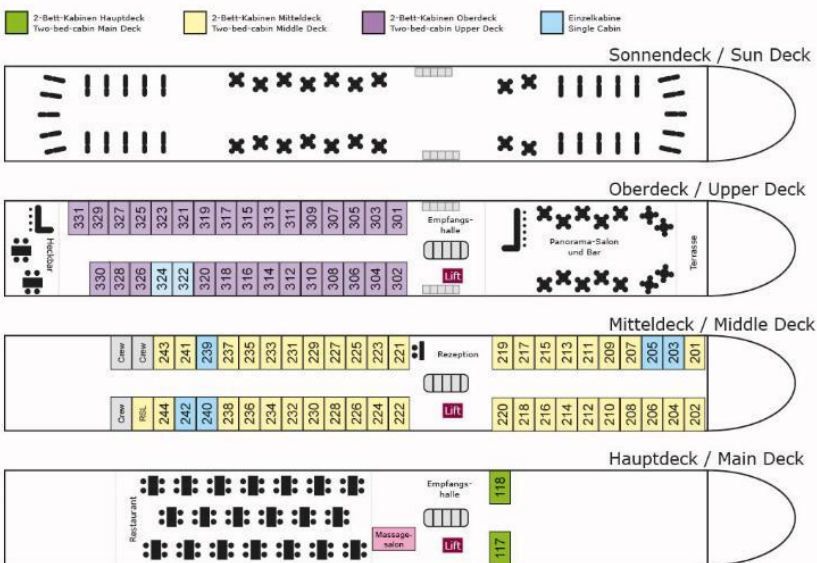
2-Bett-Kabinen Hauptdeck
Two-bed-cabin Main Deck

2-Bett-Kabinen Mitteldeck
Two-bed-cabin Middle Deck

2-Bett-Kabinen Oberdeck
Two-bed-cabin Upper Deck

Einzelkabine
Single Cabin

Sonnendeck / Sun Deck

Oberdeck / Upper Deck

Heckbar

331 329 327 325 323 321 319 317 315 313 311 309 307 305 303 301

330 328 326 324 322 320 318 316 314 312 310 308 306 304 302

Empfangs-halle

Lift

Panorama-Salon und Bar

Terrasse

Mitteldeck / Middle Deck

Crew Crew 243 241 239 237 235 233 231 229 227 225 223 221

Rezeption

219 217 215 213 211 209 207 205 203 201

Crew RSL 244 242 240 238 236 234 232 230 228 226 224 222

Lift

220 218 216 214 212 210 208 206 204 202

Hauptdeck / Main Deck

Restaurant

Empfangs-halle

118

Massage-salon

Lift

117